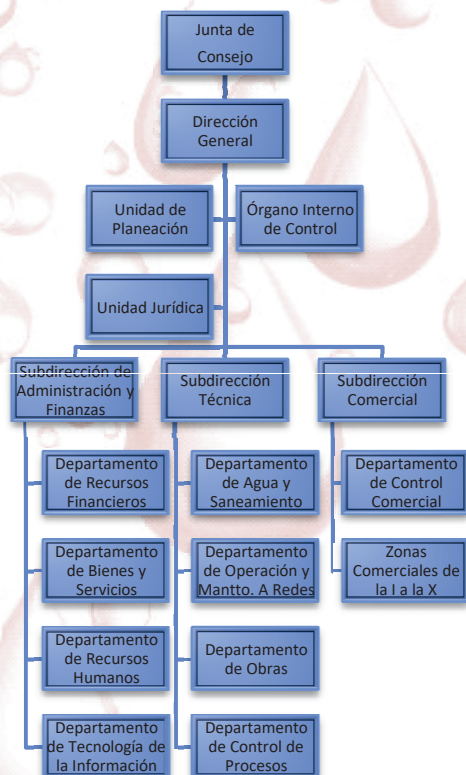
Junta de Consejo

Dirección General

Unidad de Planeación

Órgano Interno de Control

Unidad Jurídica

Subdirección de Administración y Finanzas

Subdirección Técnica

Subdirección Comercial

Departamento de Recursos Financieros

Departamento de Bienes y Servicios

Departamento de Recursos Humanos

Departamento de Tecnología de la Información

Departamento de Agua y Saneamiento

Departamento de Operación y Mantto. A Redes

Departamento de Obras

Departamento de Control de Procesos

Departamento de Control Comercial

Zonas Comerciales de la I a la X